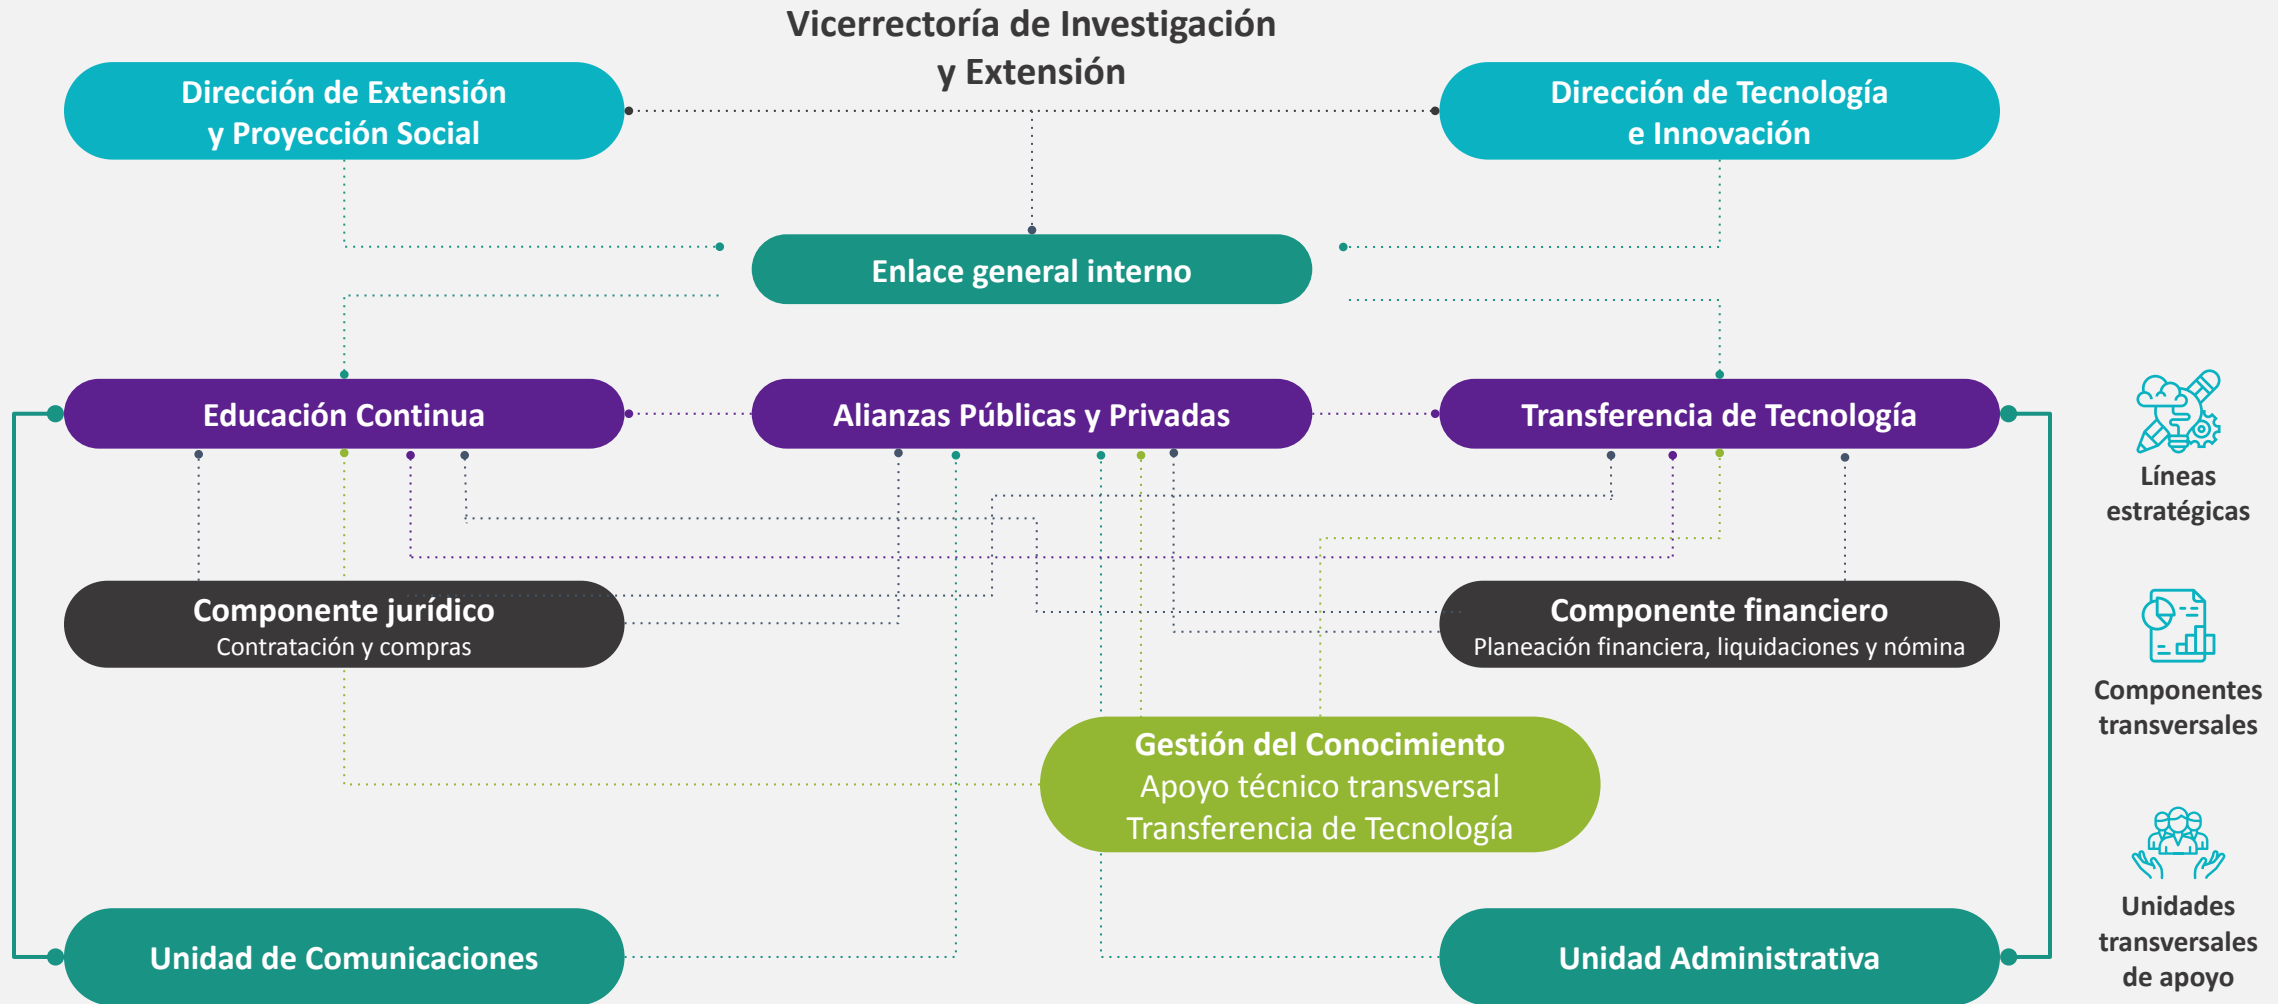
Vicerrectoría de Investigación y Extensión

Dirección de Extensión y Proyección Social

Dirección de Tecnología e Innovación

Enlace general interno

Educación Continua

Alianzas Públicas y Privadas

Transferencia de Tecnología

Líneas estratégicas

Componente jurídico
Contratación y compras

Componente financiero
Planeación financiera, liquidaciones y nómina

Componentes transversales

Gestión del Conocimiento
Apoyo técnico transversal
Transferencia de Tecnología

Unidad de Comunicaciones

Unidad Administrativa

Unidades transversales de apoyo